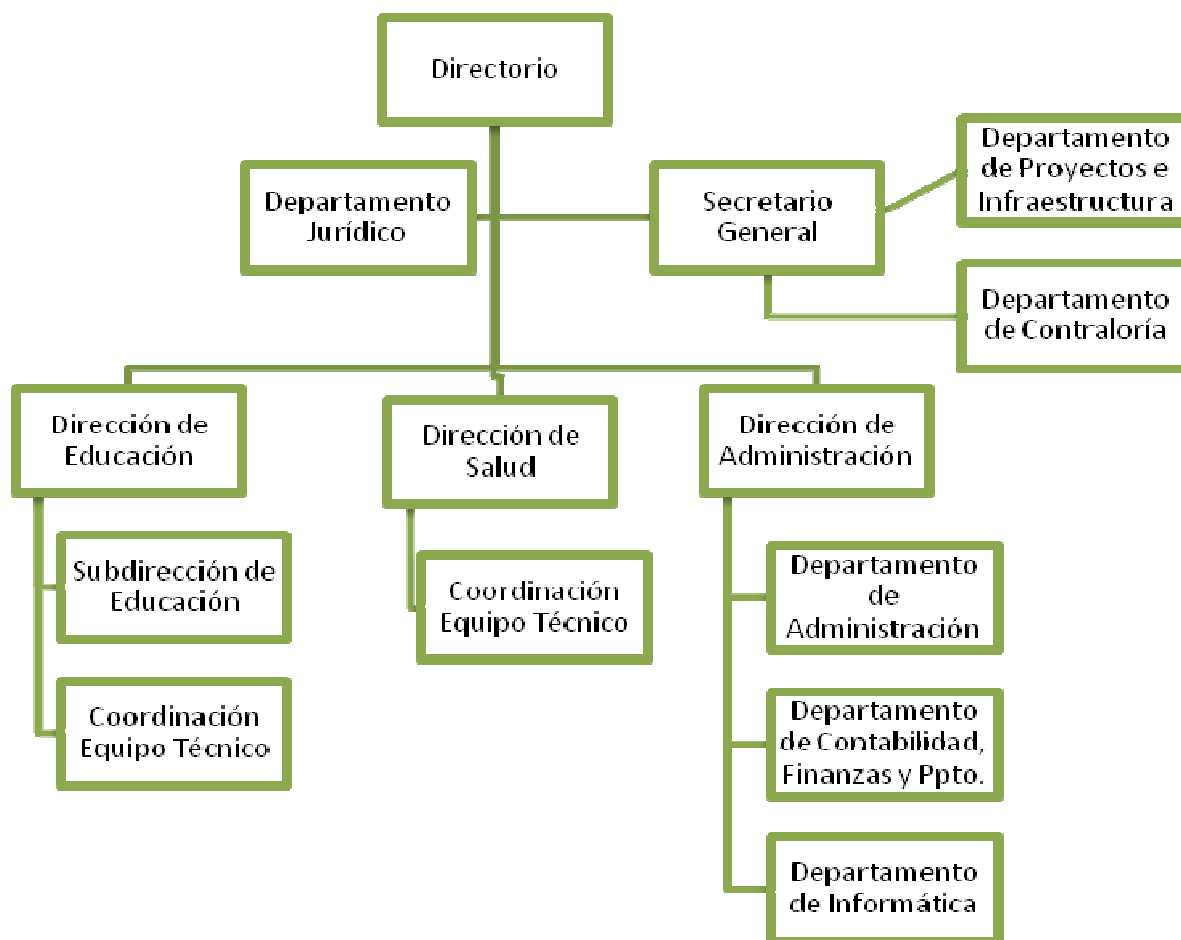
Directorio

Departamento Jurídico

Secretario General

Departamento de Proyectos e Infraestructura

Departamento de Contraloría

Dirección de Educación

Subdirección de Educación

Coordinación Equipo Técnico

Dirección de Salud

Coordinación Equipo Técnico

Dirección de Administración

Departamento de Administración

Departamento de Contabilidad, Finanzas y Ppto.

Departamento de Informática